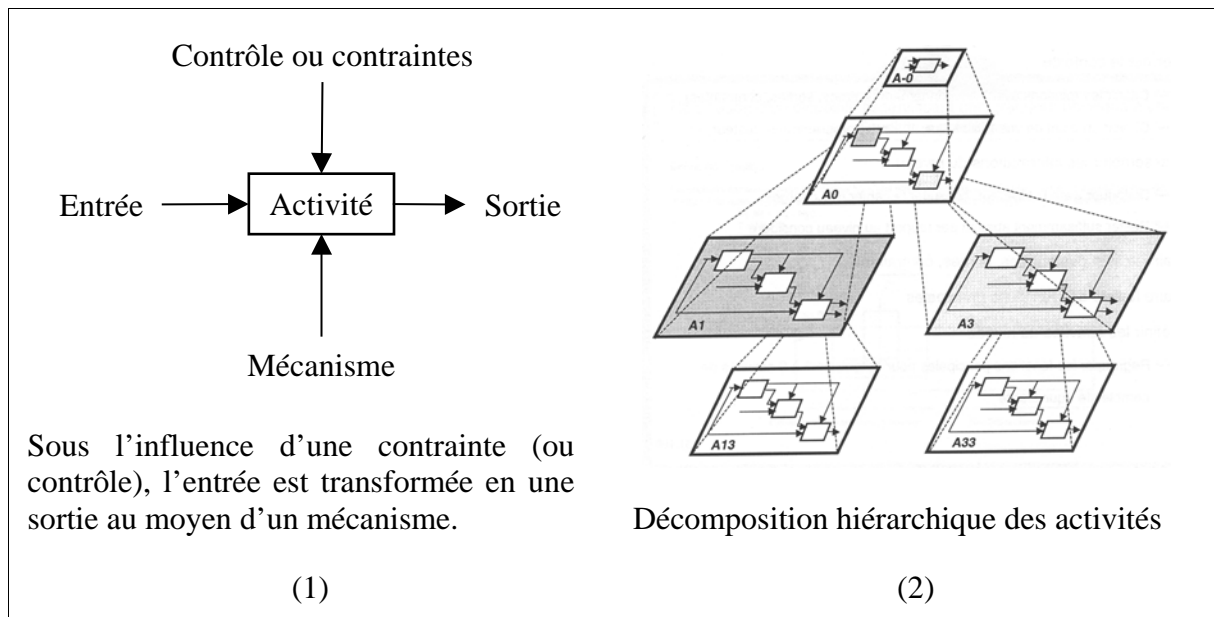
Contrôle ou contraintes

Entrée

Activité

Sortie

Mécanisme

Sous l'influence d'une contrainte (ou contrôle), l'entrée est transformée en une sortie au moyen d'un mécanisme.

(1)

A-0

A0

A1

A3

A13

A33

Décomposition hiérarchique des activités

(2)